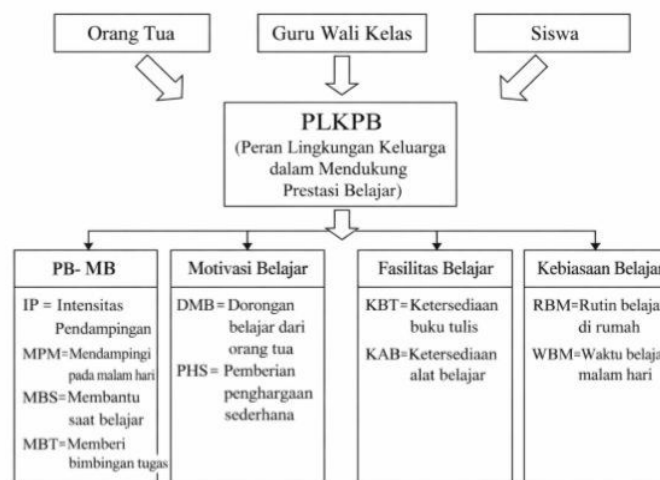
Orang Tua

Guru Wali Kelas

Siswa

PLKPB
(Peran Lingkungan Keluarga dalam Mendukung Prestasi Belajar)

PB- MB
IP = Intensitas Pendampingan
MPM=Mendampingi pada malam hari
MBS=Membantu saat belajar
MBT=Memberi bimbingan tugas

Motivasi Belajar
DMB = Dorongan belajar dari orang tua
PHS = Pemberian penghargaan sederhana

Fasilitas Belajar
KBT=Ketersediaan buku tulis
KAB=Ketersediaan alat belajar

Kebiasaan Belajar
RBM=Rutin belaja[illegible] di rumah
WBM=Waktu belaja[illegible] malam hari